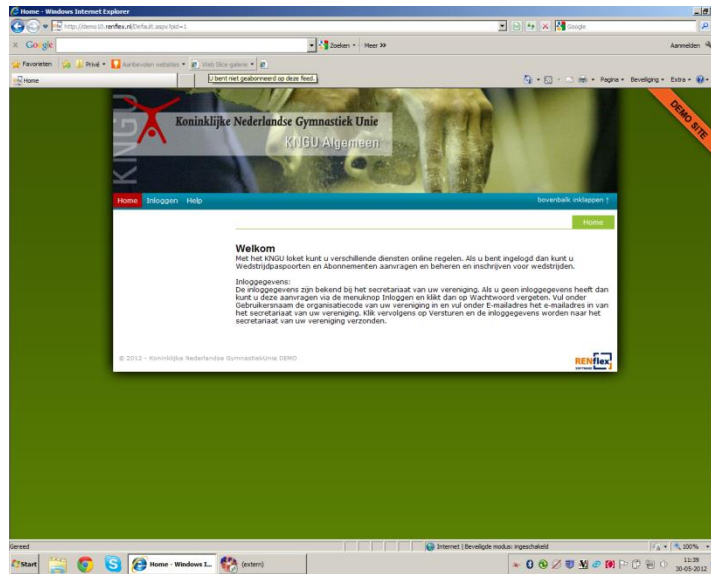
Home - Windows Internet Explorer

http://demo10.renflex.nl/Default.aspx?pid=1

Google

Google

Zoeken • Meer »

Aanmelden

Favorieten

Privé

Aanbevolen websites

Web Slice-galerie

Home

U bent niet geabonneerd op deze feed.

Pagina • Beveiliging • Extra •

DEMO SITE

KNGU

Koninklijke Nederlandse Gymnastiek Unie

KNGU Algemeen

Home Inloggen Help

bovenbalk inklappen ↑

Home

Welkom

Met het KNGU loket kunt u verschillende diensten online regelen. Als u bent ingelogd dan kunt u Wedstrijdpaspoorten en Abonnementen aanvragen en beheren en inschrijven voor wedstrijden.

Inloggegevens:
De inloggegevens zijn bekend bij het secretariaat van uw vereniging. Als u geen inloggegevens heeft dan kunt u deze aanvragen via de menuknop Inloggen en klikt dan op Wachtwoord vergeten. Vul onder Gebruikersnaam de organisatiecode van uw vereniging in en vul onder E-mailadres het e-mailadres in van het secretariaat van uw vereniging. Klik vervolgens op Versturen en de inloggegevens worden naar het secretariaat van uw vereniging verzonden.

© 2012 - Koninklijke Nederlandse GymnastiekUnie DEMO

RENflex SOFTWARE

Gereed

Internet | Beveiligde modus: ingeschakeld

100%

Start

Home - Windows I...

(extern)

11:39
30-05-2012